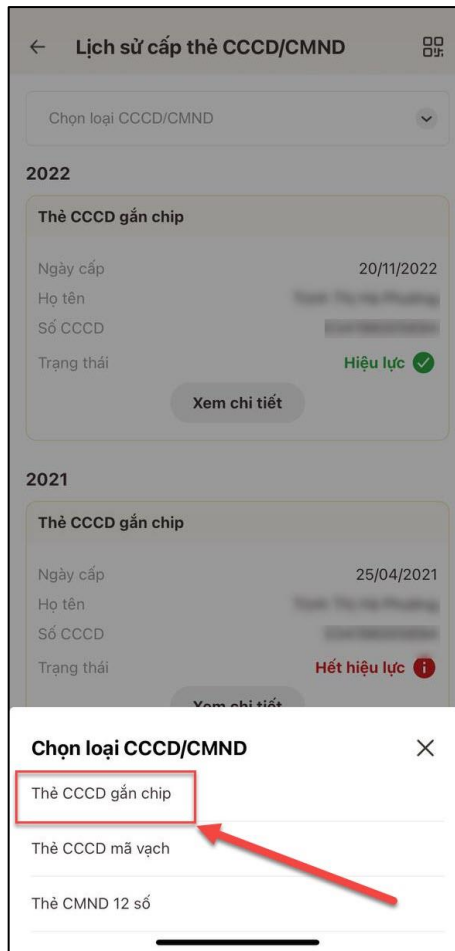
Lịch sử cấp thẻ CCCD/CMND

Chọn loại CCCD/CMND

2022

Thẻ CCCD gắn chip

Ngày cấp 20/11/2022
Họ tên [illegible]
Số CCCD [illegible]
Trạng thái Hiệu lực

Xem chi tiết

2021

Thẻ CCCD gắn chip

Ngày cấp 25/04/2021
Họ tên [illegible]
Số CCCD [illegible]
Trạng thái Hết hiệu lực

Xem chi tiết

Chọn loại CCCD/CMND

Thẻ CCCD gắn chip

Thẻ CCCD mã vạch

Thẻ CMND 12 số